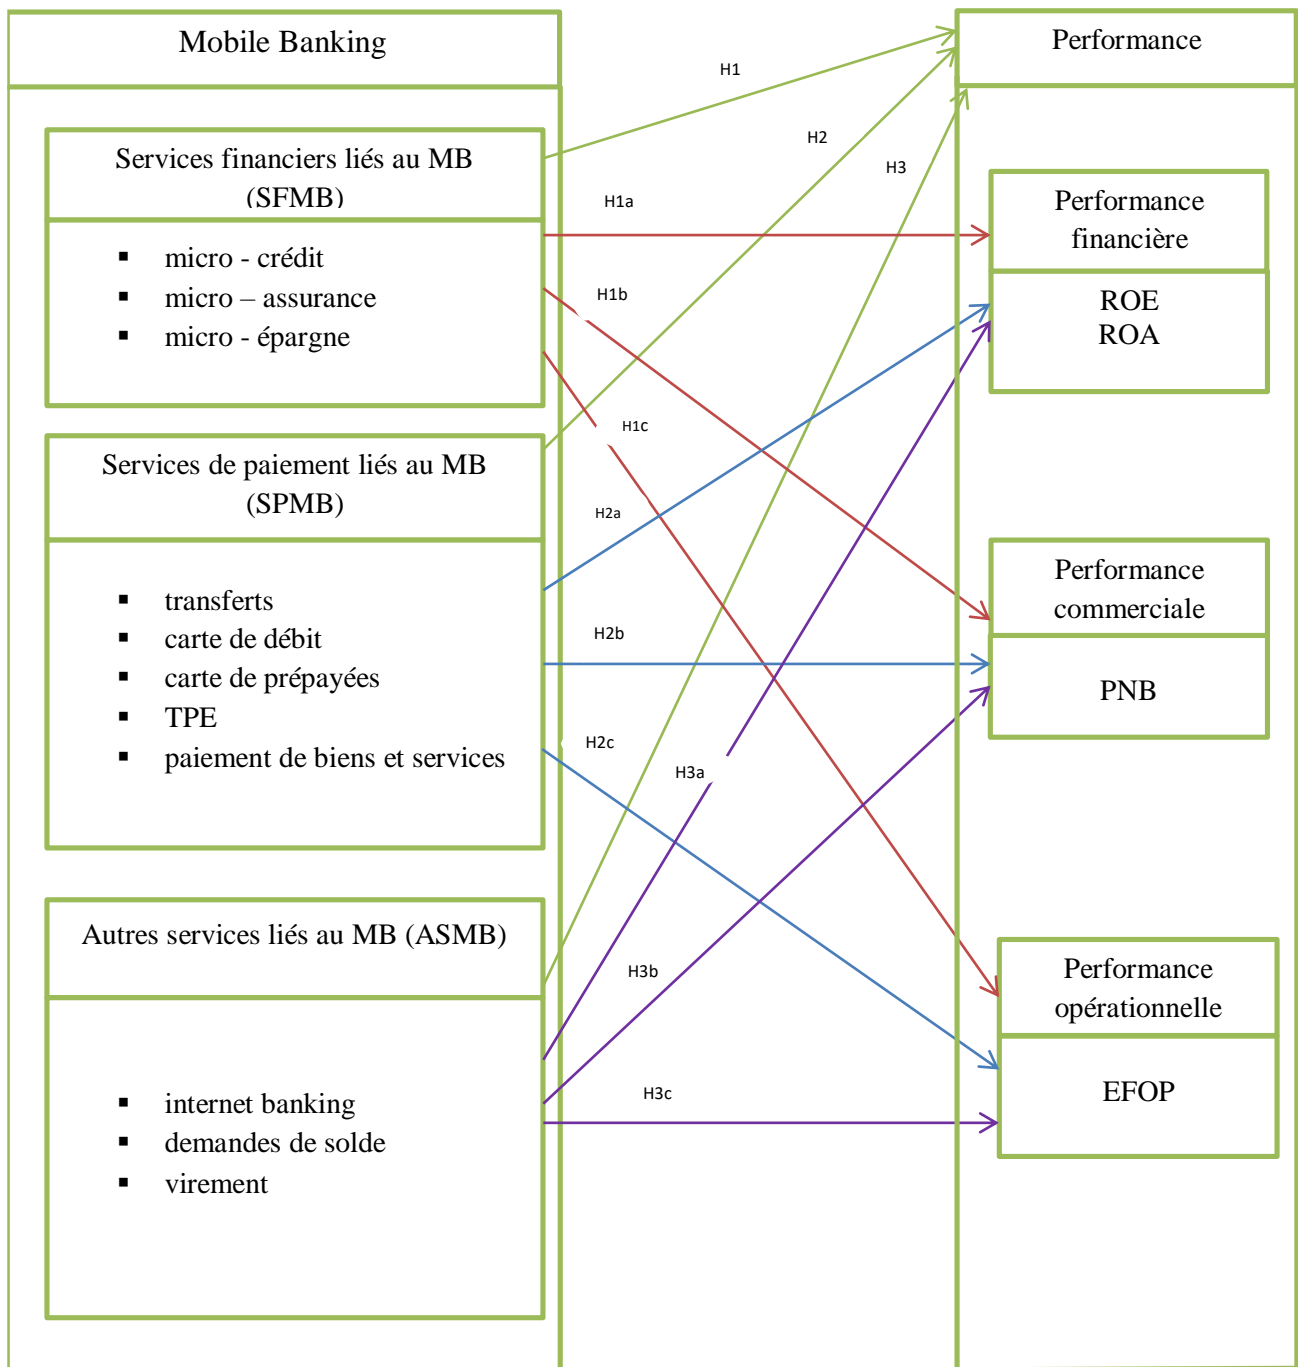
Mobile Banking

Services financiers liés au MB (SFMB)

▪ micro - crédit
▪ micro – assurance
▪ micro - épargne

Services de paiement liés au MB (SPMB)

▪ transferts
▪ carte de débit
▪ carte de prépayées
▪ TPE
▪ paiement de biens et services

Autres services liés au MB (ASMB)

▪ internet banking
▪ demandes de solde
▪ virement

H1
H2
H3
H1a
H1b
H1c
H2a
H2b
H2c
H3a
H3b
H3c

Performance

Performance financière

ROE
ROA

Performance commerciale

PNB

Performance opérationnelle

EFOP